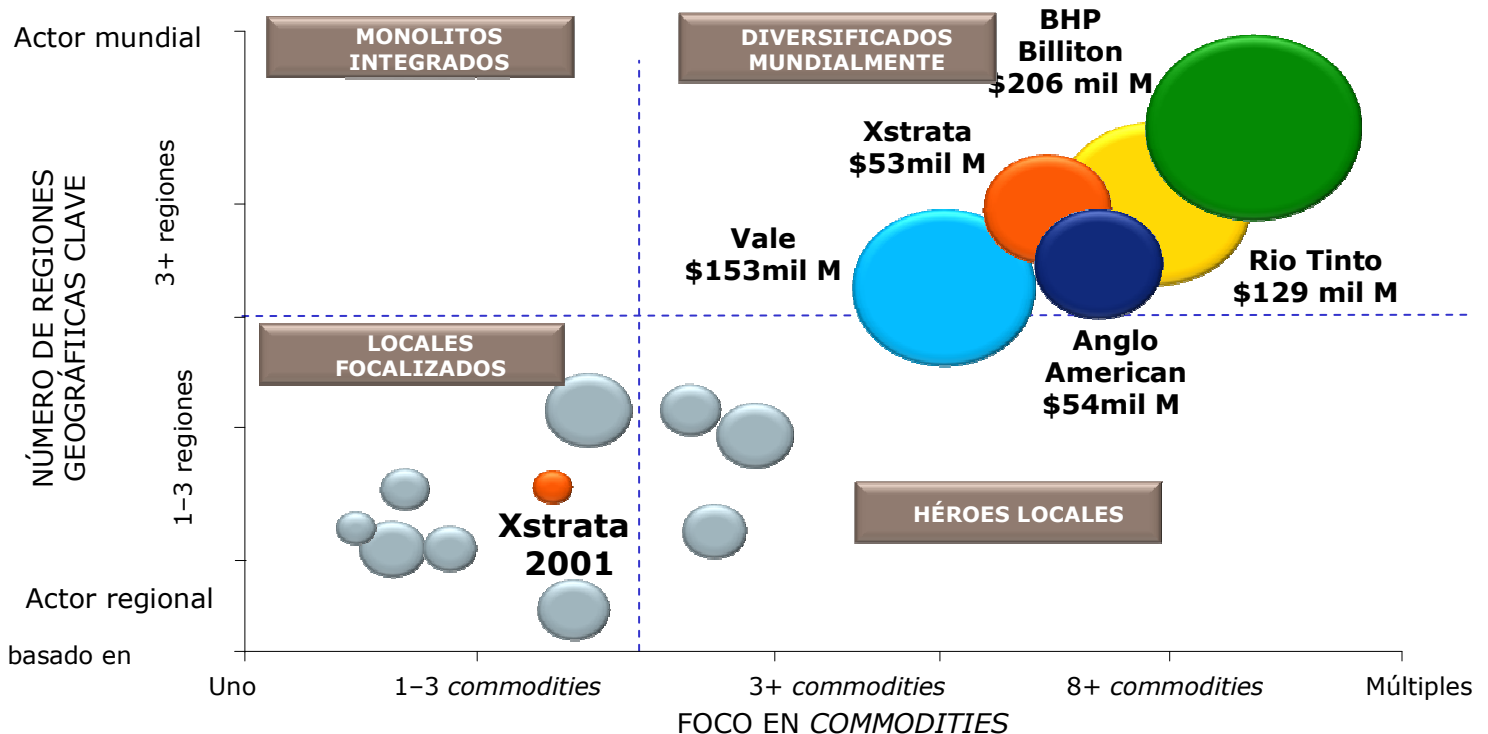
Actor mundial

MONOLITOS INTEGRADOS

DIVERSIFICADOS MUNDIALMENTE

BHP Billiton $206 mil M

Xstrata $53mil M

Vale $153mil M

Rio Tinto $129 mil M

Anglo American $54mil M

LOCALES FOCALIZADOS

HÉROES LOCALES

Xstrata 2001

NÚMERO DE REGIONES GEOGRÁFICAS CLAVE

3+ regiones

1–3 regiones

Actor regional

basado en

Uno

1–3 *commodities*

3+ *commodities*

8+ *commodities*

Múltiples

FOCO EN *COMMODITIES*